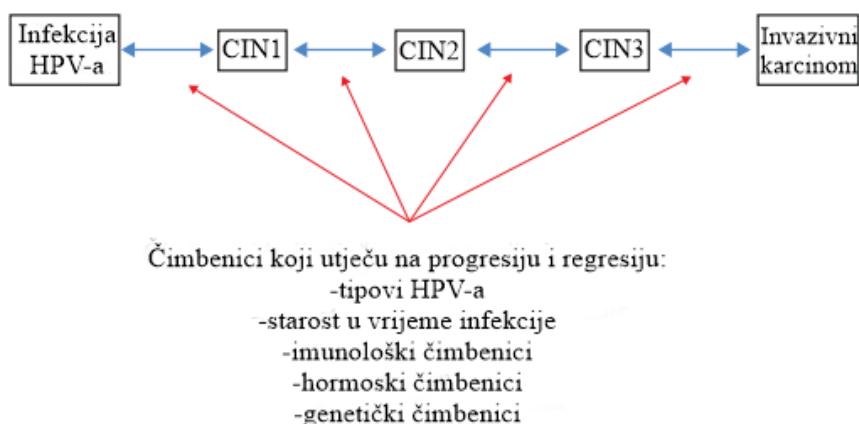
Infekcija HPV-a

CIN1

CIN2

CIN3

Invazivni karcinom

Čimbenici koji utječu na progresiju i regresiju:
-tipovi HPV-a
-starost u vrijeme infekcije
-imunološki čimbenici
-hormoski čimbenici
-genetički čimbenici